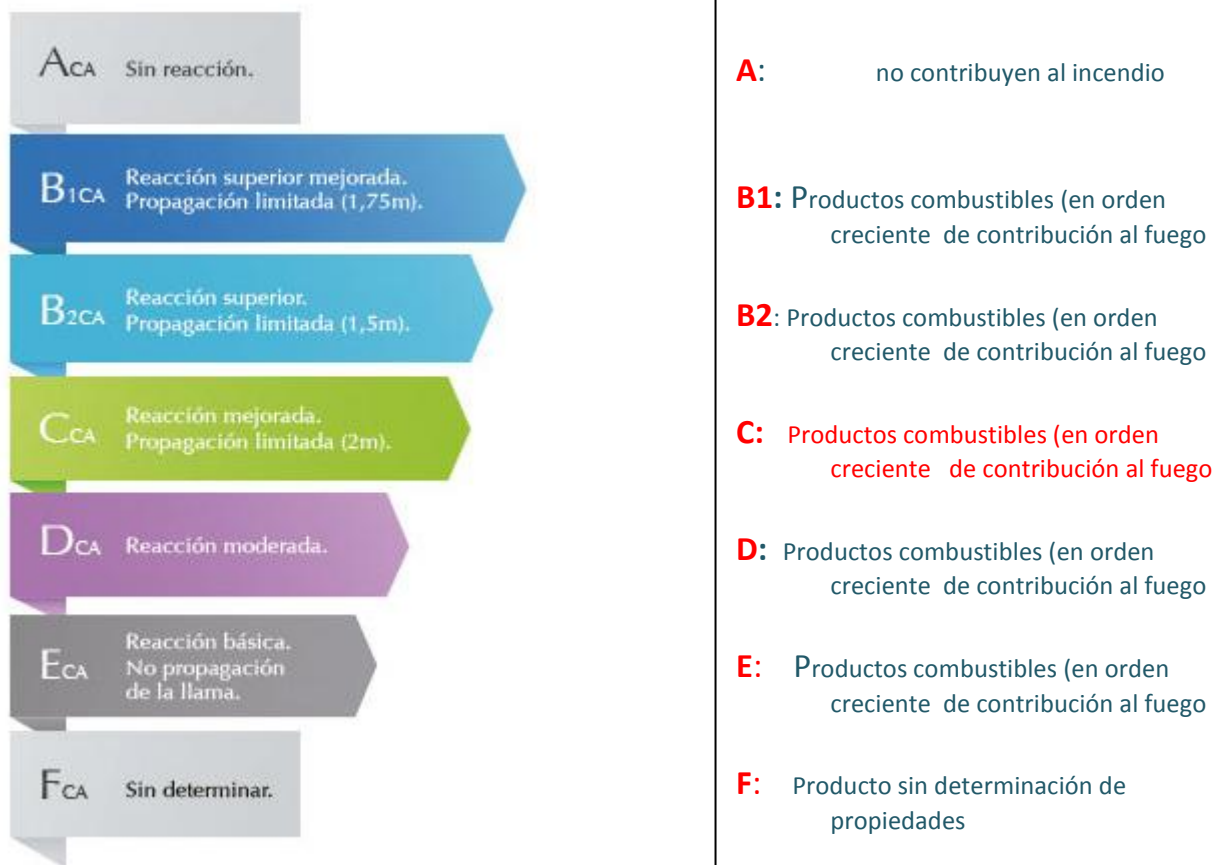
ACA Sin reacción.

B1CA Reacción superior mejorada. Propagación limitada (1,75m).

B2CA Reacción superior. Propagación limitada (1,5m).

CCA Reacción mejorada. Propagación limitada (2m).

DCA Reacción moderada.

ECA Reacción básica. No propagación de la llama.

FCA Sin determinar.

A: no contribuyen al incendio

B1: Productos combustibles (en orden creciente de contribución al fuego

B2: Productos combustibles (en orden creciente de contribución al fuego

C: Productos combustibles (en orden creciente de contribución al fuego

D: Productos combustibles (en orden creciente de contribución al fuego

E: Productos combustibles (en orden creciente de contribución al fuego

F: Producto sin determinación de propiedades